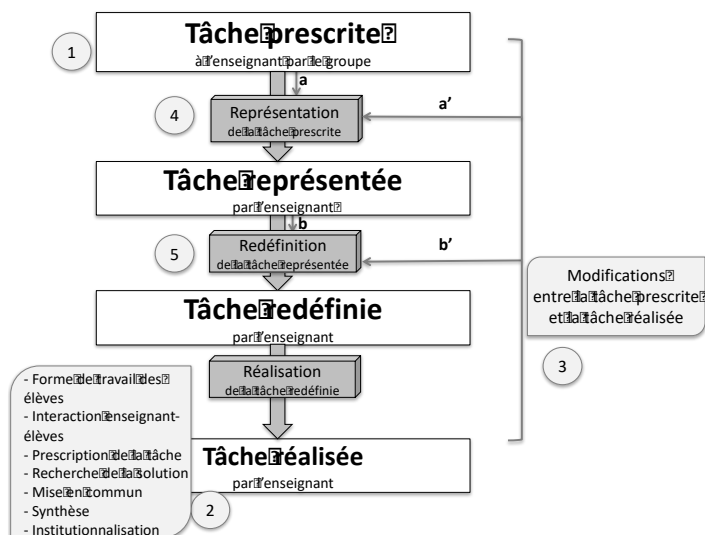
1

Tâche prescrite

à l'enseignant par le groupe

a

4

Représentation de la tâche prescrite

a'

Tâche représentée

par l'enseignant

b

5

Redéfinition de la tâche représentée

b'

Modifications entre la tâche prescrite et la tâche réalisée

Tâche redéfinie

par l'enseignant

3

Réalisation de la tâche redéfinie

- Forme de travail des élèves
- Interaction enseignant-élèves
- Prescription de la tâche
- Recherche de la solution
- Mise en commun
- Synthèse
- Institutionnalisation

Tâche réalisée

par l'enseignant

2